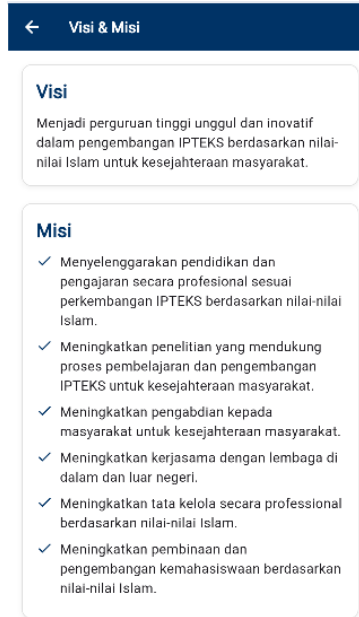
← Visi & Misi

Visi

Menjadi perguruan tinggi unggul dan inovatif dalam pengembangan IPTEKS berdasarkan nilai-nilai Islam untuk kesejahteraan masyarakat.

Misi

✓ Menyelenggarakan pendidikan dan pengajaran secara profesional sesuai perkembangan IPTEKS berdasarkan nilai-nilai Islam.

✓ Meningkatkan penelitian yang mendukung proses pembelajaran dan pengembangan IPTEKS untuk kesejahteraan masyarakat.

✓ Meningkatkan pengabdian kepada masyarakat untuk kesejahteraan masyarakat.

✓ Meningkatkan kerjasama dengan lembaga di dalam dan luar negeri.

✓ Meningkatkan tata kelola secara professional berdasarkan nilai-nilai Islam.

✓ Meningkatkan pembinaan dan pengembangan kemahasiswaan berdasarkan nilai-nilai Islam.